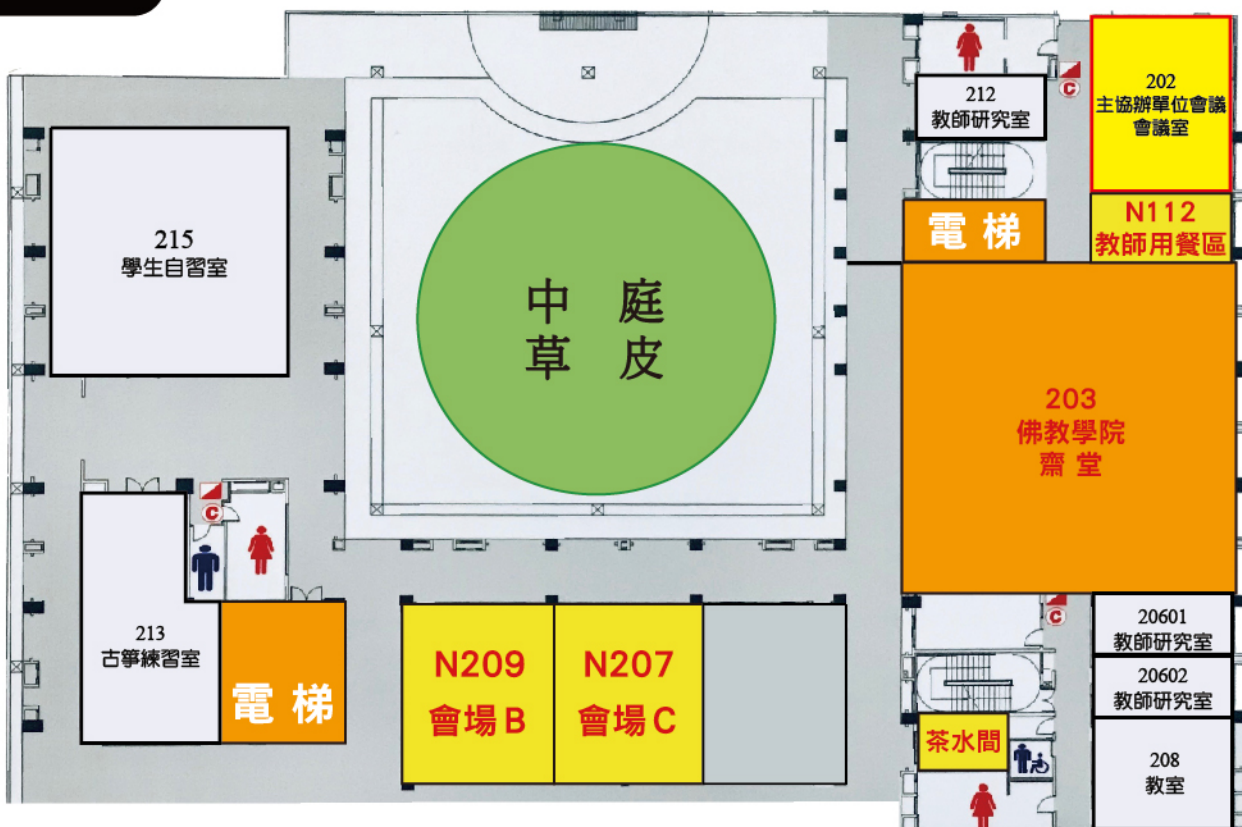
215
學生自習室

中　庭
草　皮

212
教師研究室

202
主協辦單位會議
會議室

電　梯

N112
教師用餐區

203
佛教學院
齋　堂

213
古箏練習室

電　梯

N209
會場 B

N207
會場 C

20601
教師研究室

20602
教師研究室

茶水間

208
教室